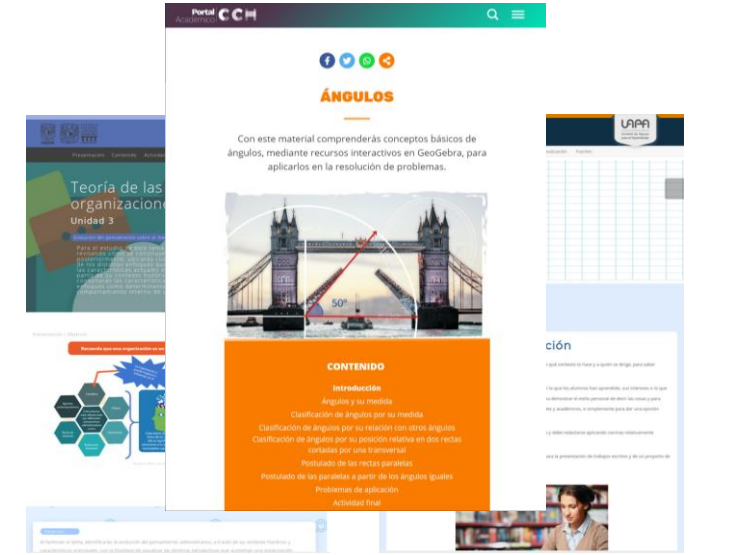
Portal Académico CCH

ÁNGULOS

Con este material comprenderás conceptos básicos de ángulos, mediante recursos interactivos en GeoGebra, para aplicarlos en la resolución de problemas.

50°

CONTENIDO

Introducción
Ángulos y su medida
Clasificación de ángulos por su medida
Clasificación de ángulos por su relación con otros ángulos
Clasificación de ángulos por su posición relativa en dos rectas cortadas por una transversal
Postulado de las rectas paralelas
Postulado de las paralelas a partir de los ángulos iguales
Problemas de aplicación
Actividad final

Presentación Contenido Actividad

Teoría de las organizacione

Unidad 3

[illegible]

LAPA

ción